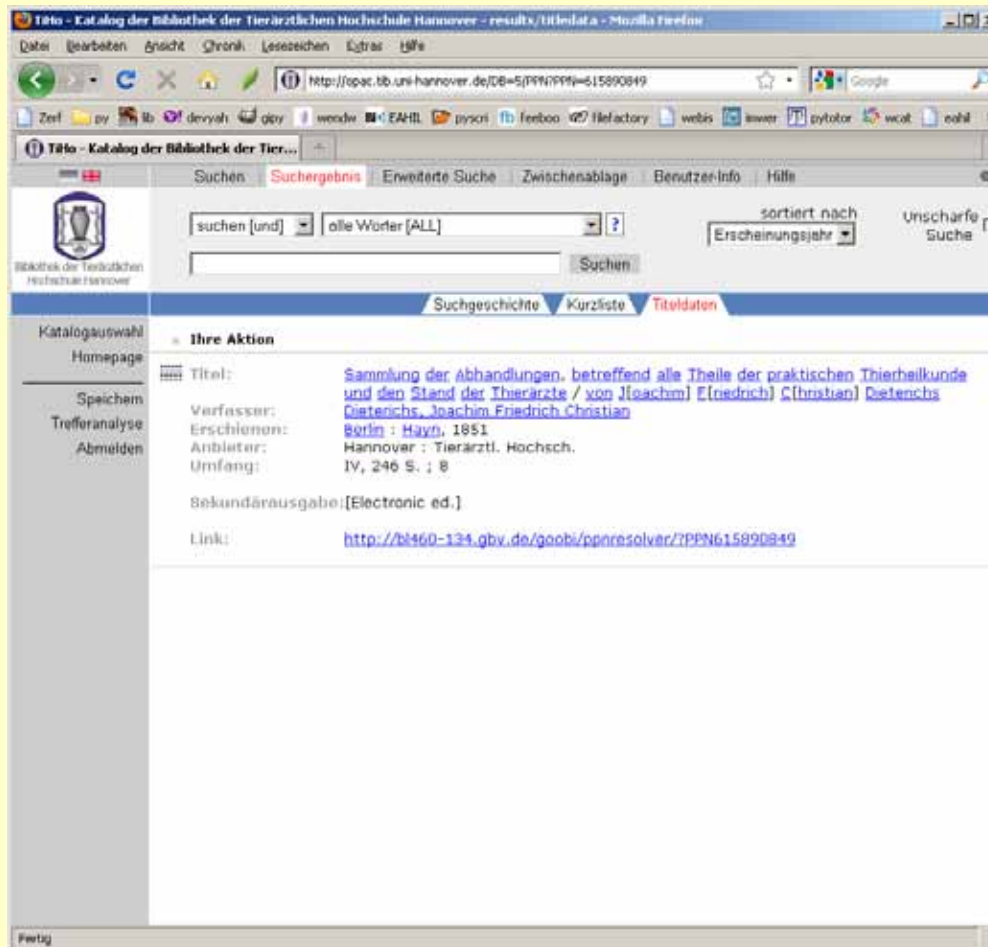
TiHo - Katalog der Bibliothek der Tierärztlichen Hochschule Hannover - results/titledata - Mozilla Firefox

Datei Bearbeiten Ansicht Chronik Lesezeichen Extras Hilfe

http://opac.tib.uni-hannover.de/DB=5/PPN?PPN=615890849

Google

Zerf py lib devyah gpy wendw EAHIL pyscri feeboo filefactory webis inwer pytutor wcat eahil

TiHo - Katalog der Bibliothek der Tier...

Suchen Suchergebnis Erweiterte Suche Zwischenablage Benutzer-Info Hilfe

Bibliothek der Tierärztlichen Hochschule Hannover

suchen [und] alle Wörter [ALL] ?

sortiert nach Erscheinungsjahr

Unscharfe Suche

Suchen

Suchgeschichte Kurzliste Titeldaten

Katalogauswahl
Homepage

Speichern
Trefferanalyse
Abmelden

Ihre Aktion

Titel: Sammlung der Abhandlungen, betreffend alle Theile der praktischen Thierheilkunde und den Stand der Thierärzte / von J[oachim] F[riedrich] C[hristian] Dieterichs
Verfasser: Dieterichs, Joachim Friedrich Christian
Erschienen: Berlin : Hayn, 1851
Anbieter: Hannover : Tierärztl. Hochsch.
Umfang: IV, 246 S. ; 8

Sekundärausgabe: [Electronic ed.]

Link: http://bl460-134.gbv.de/goobi/ppnresolver/?PPN615890849

Fertig